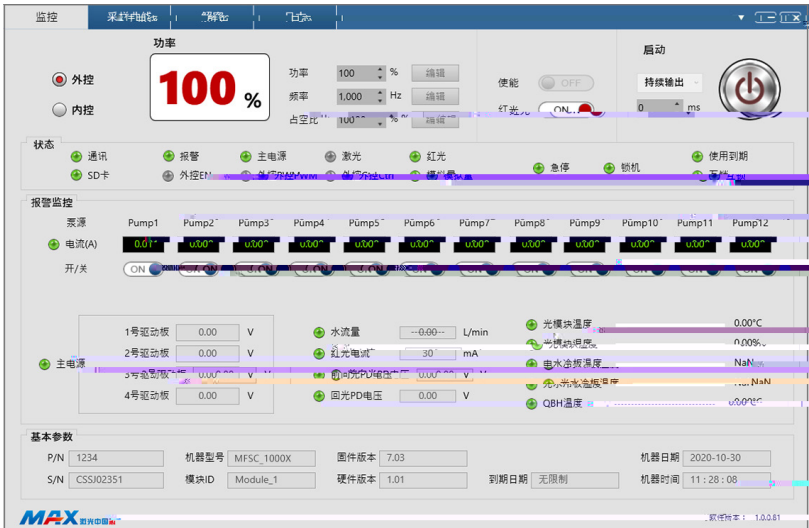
监控 | 采样曲线 | 参数 | 记录

功率

外控

内控

100 %

功率 100 %

频率 1,000 Hz

占空比 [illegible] %

编辑

编辑

编辑

使能 OFF

红光 ON

启动

持续输出

0 ms

状态

通讯

报警

主电源

激光

红光

使用到期

SD卡

外控EN

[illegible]

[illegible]

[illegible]

急停

锁机

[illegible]

报警监控

泵源 Pump1 Pump2 Pump3 Pump4 Pump5 Pump6 Pump7 Pump8 Pump9 Pump10 Pump11 Pump12

电流(A) 0.00 0.00 0.00 0.00 0.00 0.00 0.00 0.00 0.00 0.00 0.00 0.00

开/关 ON ON ON ON ON ON ON ON ON ON ON ON

主电源

1号驱动板 0.00 V

2号驱动板 0.00 V

3号驱动板 0.00 V

4号驱动板 0.00 V

水流量 --0.00-- L/min

红光电流 30 mA

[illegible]PD电压 0.00 V

回光PD电压 0.00 V

光模块温度 0.00°C

光模块湿度 0.00%

电水冷板温度 NaN

光水冷板温度 NaN

QBH温度 0.00°C

基本参数

P/N 1234

机器型号 MFSC_1000X

固件版本 7.03

机器日期 2020-10-30

S/N CSSJ02351

模块ID Module_1

硬件版本 1.01

到期日期 无限制

机器时间 11 : 28 : 08

MAX 创光中国

软件版本：1.0.0.81